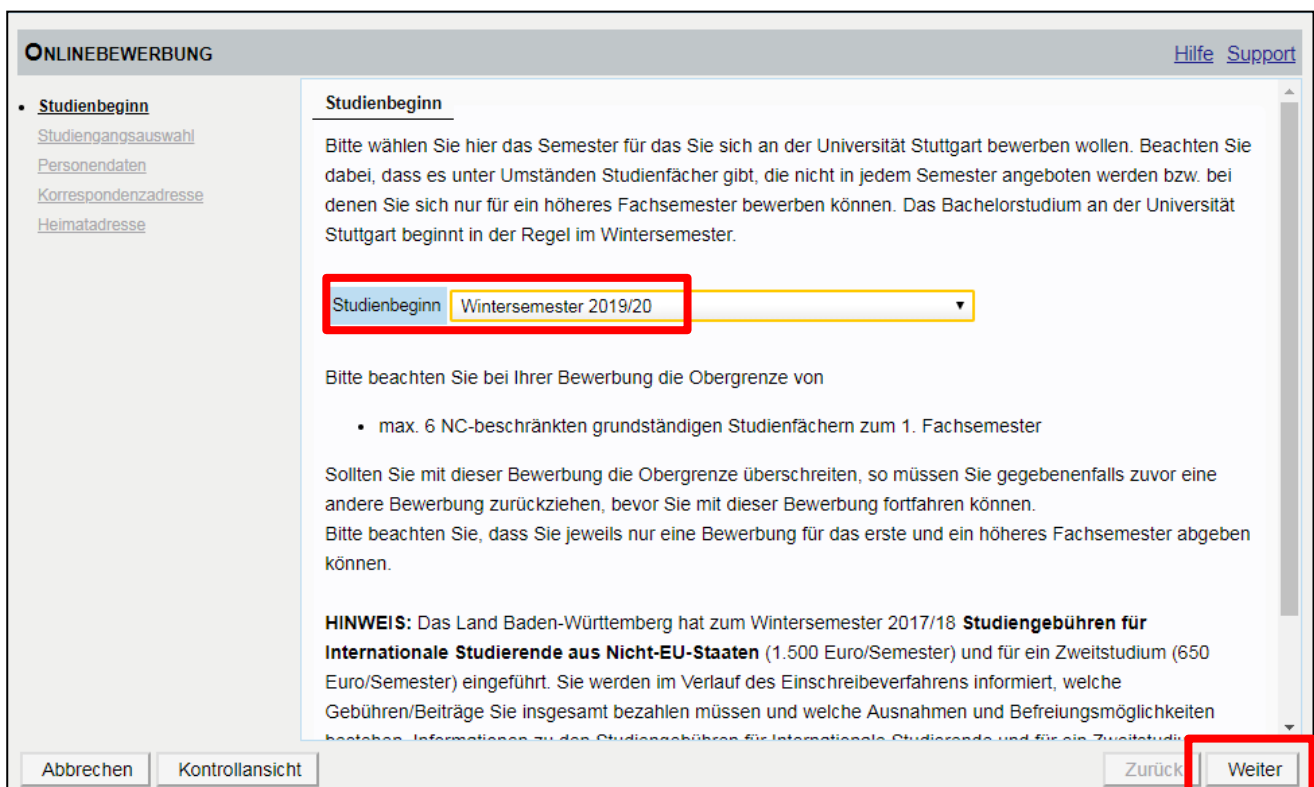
ONLINEBEWERBUNG

Hilfe Support

• Studienbeginn
Studiengangsauswahl
Personendaten
Korrespondenzadresse
Heimatadresse

Studienbeginn

Bitte wählen Sie hier das Semester für das Sie sich an der Universität Stuttgart bewerben wollen. Beachten Sie dabei, dass es unter Umständen Studienfächer gibt, die nicht in jedem Semester angeboten werden bzw. bei denen Sie sich nur für ein höheres Fachsemester bewerben können. Das Bachelorstudium an der Universität Stuttgart beginnt in der Regel im Wintersemester.

Studienbeginn Wintersemester 2019/20

Bitte beachten Sie bei Ihrer Bewerbung die Obergrenze von

• max. 6 NC-beschränkten grundständigen Studienfächern zum 1. Fachsemester

Sollten Sie mit dieser Bewerbung die Obergrenze überschreiten, so müssen Sie gegebenenfalls zuvor eine andere Bewerbung zurückziehen, bevor Sie mit dieser Bewerbung fortfahren können.
Bitte beachten Sie, dass Sie jeweils nur eine Bewerbung für das erste und ein höheres Fachsemester abgeben können.

HINWEIS: Das Land Baden-Württemberg hat zum Wintersemester 2017/18 Studiengebühren für Internationale Studierende aus Nicht-EU-Staaten (1.500 Euro/Semester) und für ein Zweitstudium (650 Euro/Semester) eingeführt. Sie werden im Verlauf des Einschreibeverfahrens informiert, welche Gebühren/Beiträge Sie insgesamt bezahlen müssen und welche Ausnahmen und Befreiungsmöglichkeiten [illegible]

Abbrechen Kontrollansicht Zurück Weiter